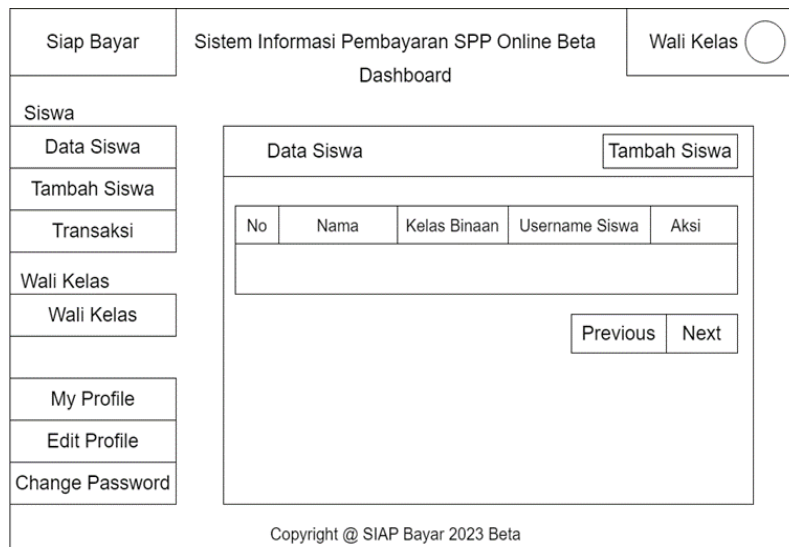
Siap Bayar

Sistem Informasi Pembayaran SPP Online Beta

Dashboard

Wali Kelas

Siswa

Data Siswa

Tambah Siswa

Transaksi

Wali Kelas

Wali Kelas

My Profile

Edit Profile

Change Password

Data Siswa

Tambah Siswa

| No | Nama | Kelas Binaan | Username Siswa | Aksi |
|---|---|---|---|---|
| | | | | |

Previous

Next

Copyright @ SIAP Bayar 2023 Beta